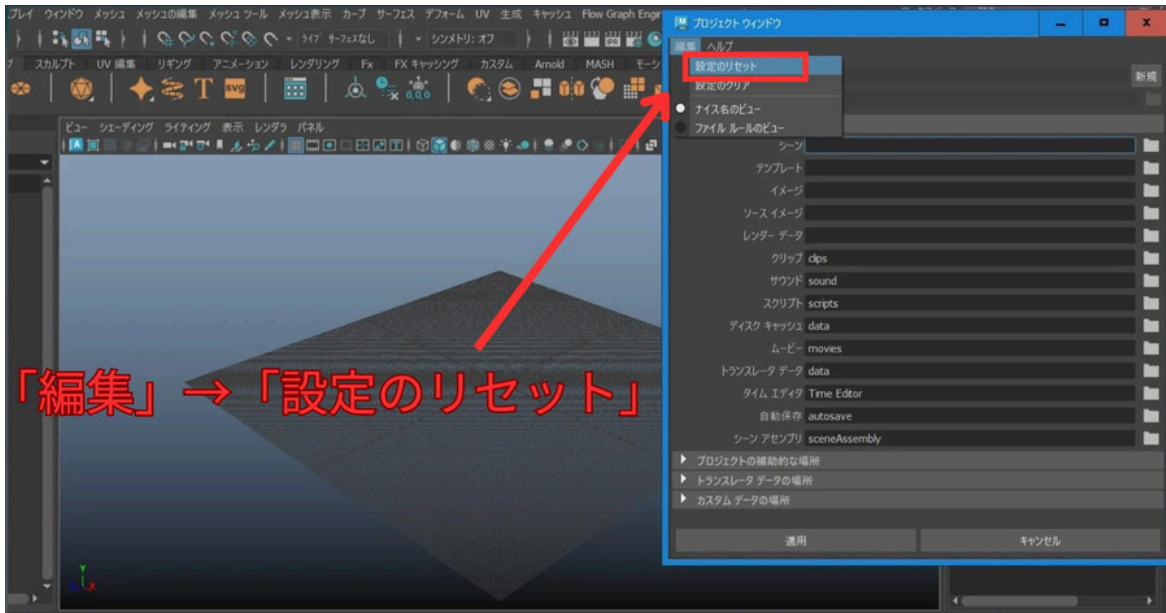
プレイ ウィンドウ メッシュ メッシュの編集 メッシュ ツール メッシュ表示 カーブ サーフェス デフォーム UV 生成 キャッシュ Flow Graph Engi

タイプ サーフェスなし シンメトリ: オフ

スカルプト UV 編集 リギング アニメーション レンダリング Fx FX キャッシング カスタム Arnold MASH モー

ビュー シェーディング ライティング 表示 レンダラ パネル

プロジェクト ウィンドウ

編集 ヘルプ

設定のリセット
設定のクリア
ナイス名のビュー
ファイル ルールのビュー

新規

シーン
テンプレート
イメージ
ソース イメージ
レンダー データ
クリップ clips
サウンド sound
スクリプト scripts
ディスク キャッシュ data
ムービー movies
トランスレータ データ data
タイム エディタ Time Editor
自動保存 autosave
シーン アセンブリ sceneAssembly

プロジェクトの補助的な場所
トランスレータ データの場所
カスタム データの場所

適用
キャンセル

「編集」→「設定のリセット」